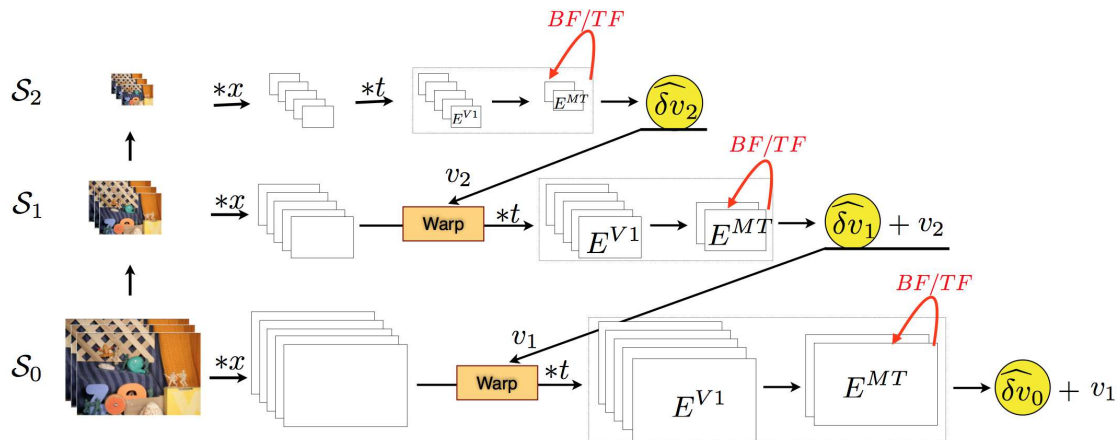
$BF/TF$

$\mathcal{S}_2$ $*x$ $*t$ $E^{V1}$ $E^{MT}$ $\widehat{\delta v_2}$

$BF/TF$

$v_2$

$\mathcal{S}_1$ $*x$ Warp $*t$ $E^{V1}$ $E^{MT}$ $\widehat{\delta v_1} + v_2$

$BF/TF$

$v_1$

$\mathcal{S}_0$ $*x$ Warp $*t$ $E^{V1}$ $E^{MT}$ $\widehat{\delta v_0} + v_1$